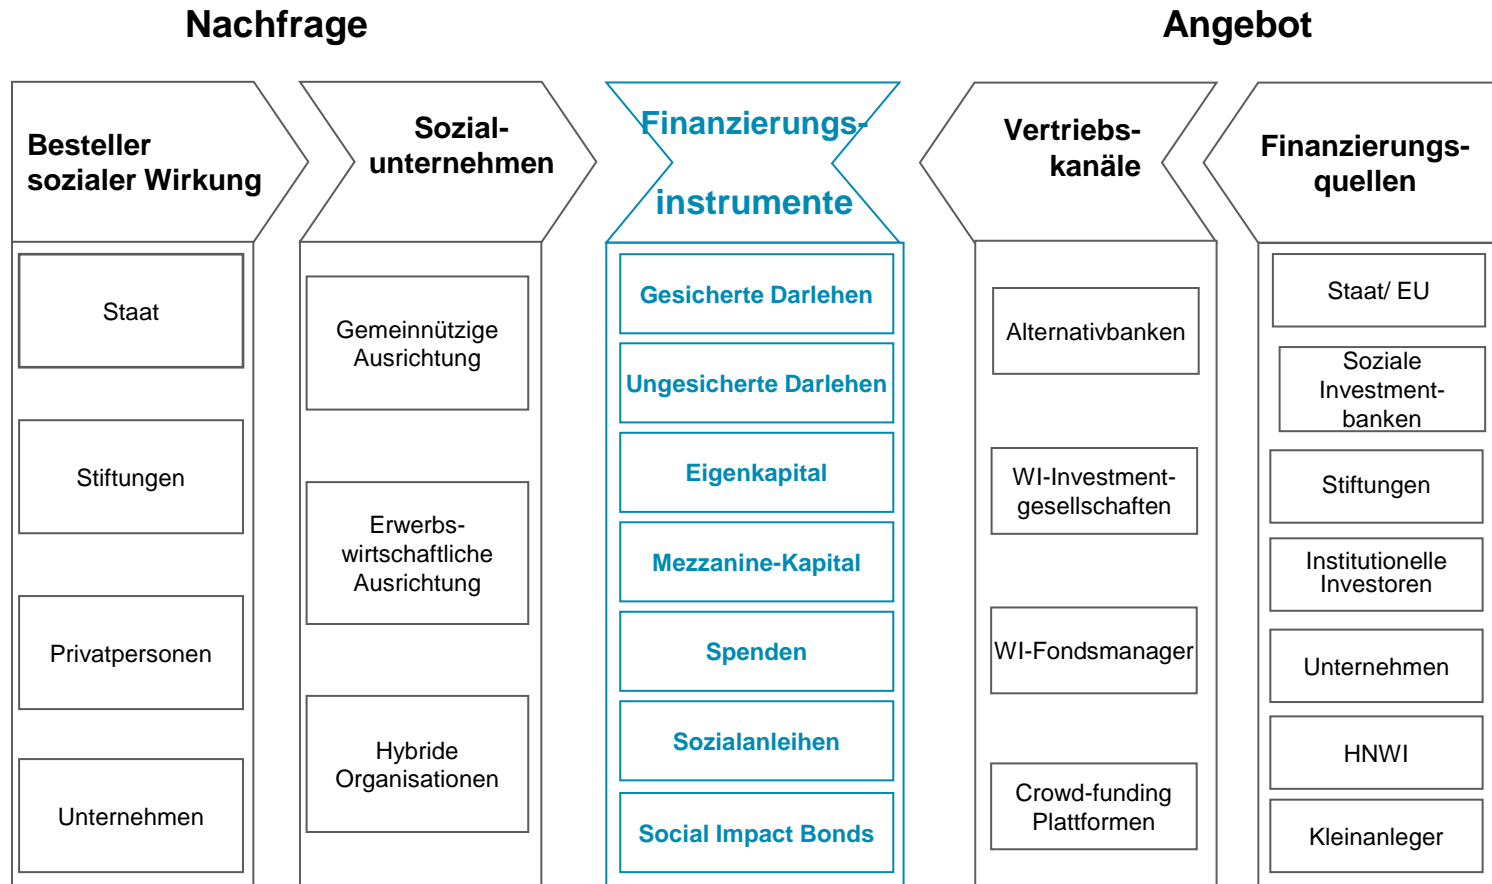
Nachfrage

Angebot

Besteller sozialer Wirkung

Staat

Stiftungen

Privatpersonen

Unternehmen

Sozial-unternehmen

Gemeinnützige Ausrichtung

Erwerbs-wirtschaftliche Ausrichtung

Hybride Organisationen

Finanzierungs-instrumente

Gesicherte Darlehen

Ungesicherte Darlehen

Eigenkapital

Mezzanine-Kapital

Spenden

Sozialanleihen

Social Impact Bonds

Vertriebs-kanäle

Alternativbanken

WI-Investment-gesellschaften

WI-Fondsmanager

Crowd-funding Plattformen

Finanzierungs-quellen

Staat/ EU

Soziale Investment-banken

Stiftungen

Institutionelle Investoren

Unternehmen

HNWI

Kleinanleger